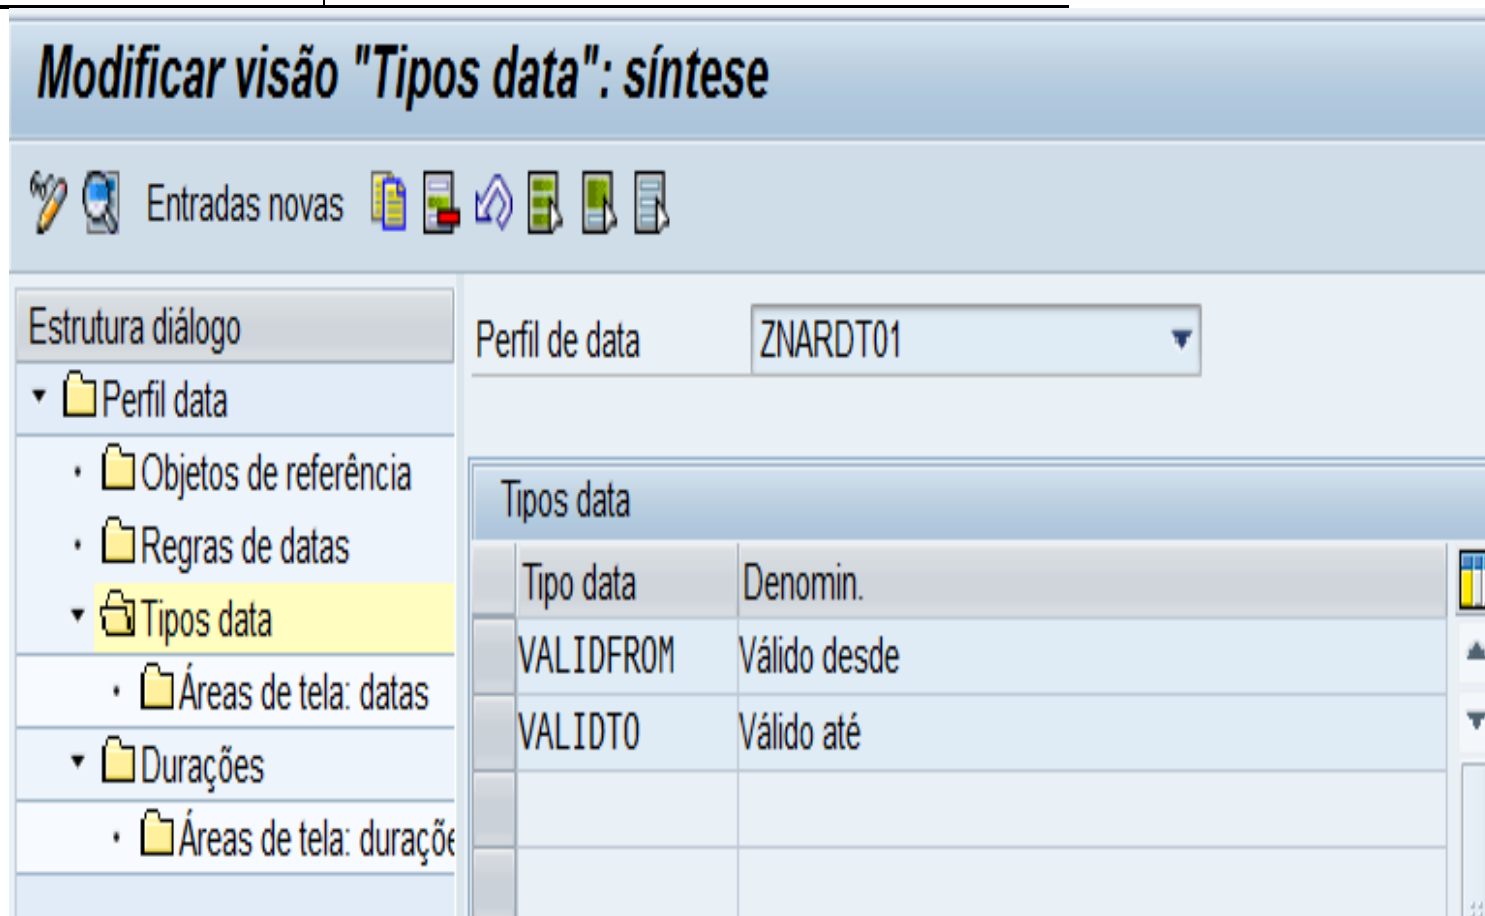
Modificar visão "Tipos data": síntese

Entradas novas

Estrutura diálogo

Perfil data

Objetos de referência

Regras de datas

Tipos data

Áreas de tela: datas

Durações

Áreas de tela: duraçõe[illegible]

Perfil de data ZNARDT01

Tipos data

| Tipo data | Denomin. |
|---|---|
| VALIDFROM | Válido desde |
| VALIDTO | Válido até |
| | |
| | |